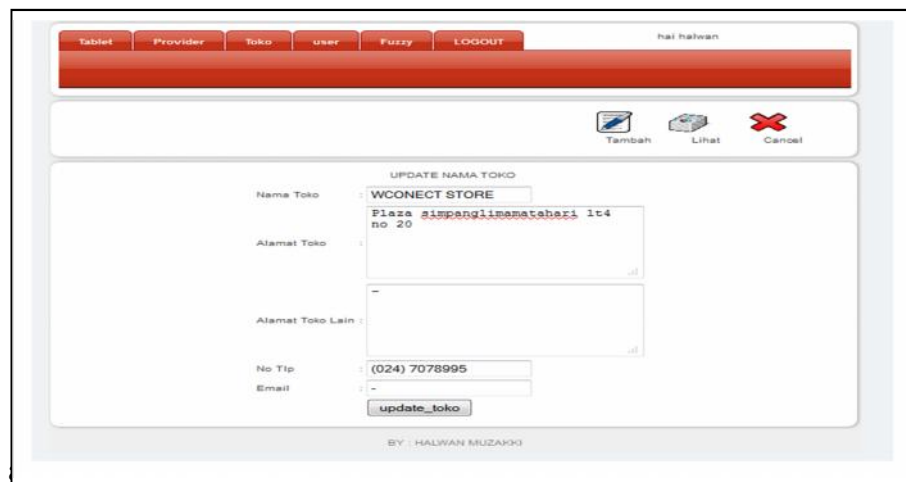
Tablet Provider Toko user Fuzzy LOGOUT

hai halwan

Tambah Lihat Cancel

UPDATE NAMA TOKO

Nama Toko : WCONECT STORE

Alamat Toko : Plaza simpanglimamatahari lt4 no 20

Alamat Toko Lain : -

No Tlp : (024) 7078995

Email : -

update_toko

BY : HALWAN MUZAKKI